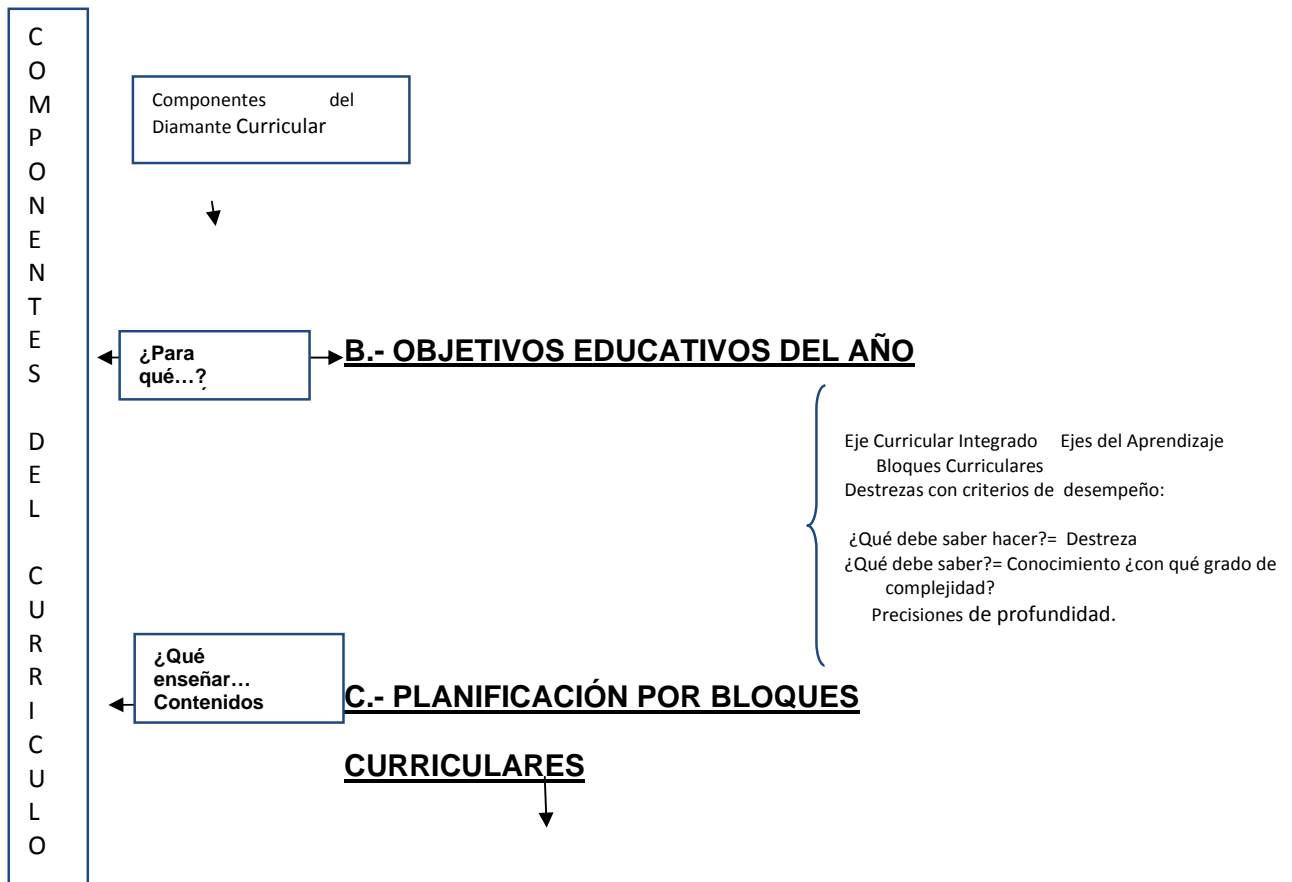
COMPONENTES DEL CURRICULO

Componentes del Diamante Curricular

¿Para qué…?

B.- OBJETIVOS EDUCATIVOS DEL AÑO

Eje Curricular Integrado Ejes del Aprendizaje
Bloques Curriculares
Destrezas con criterios de desempeño:

¿Qué debe saber hacer?= Destreza
¿Qué debe saber?= Conocimiento ¿con qué grado de complejidad?
Precisiones de profundidad.

¿Qué enseñar… Contenidos

C.- PLANIFICACIÓN POR BLOQUES CURRICULARES